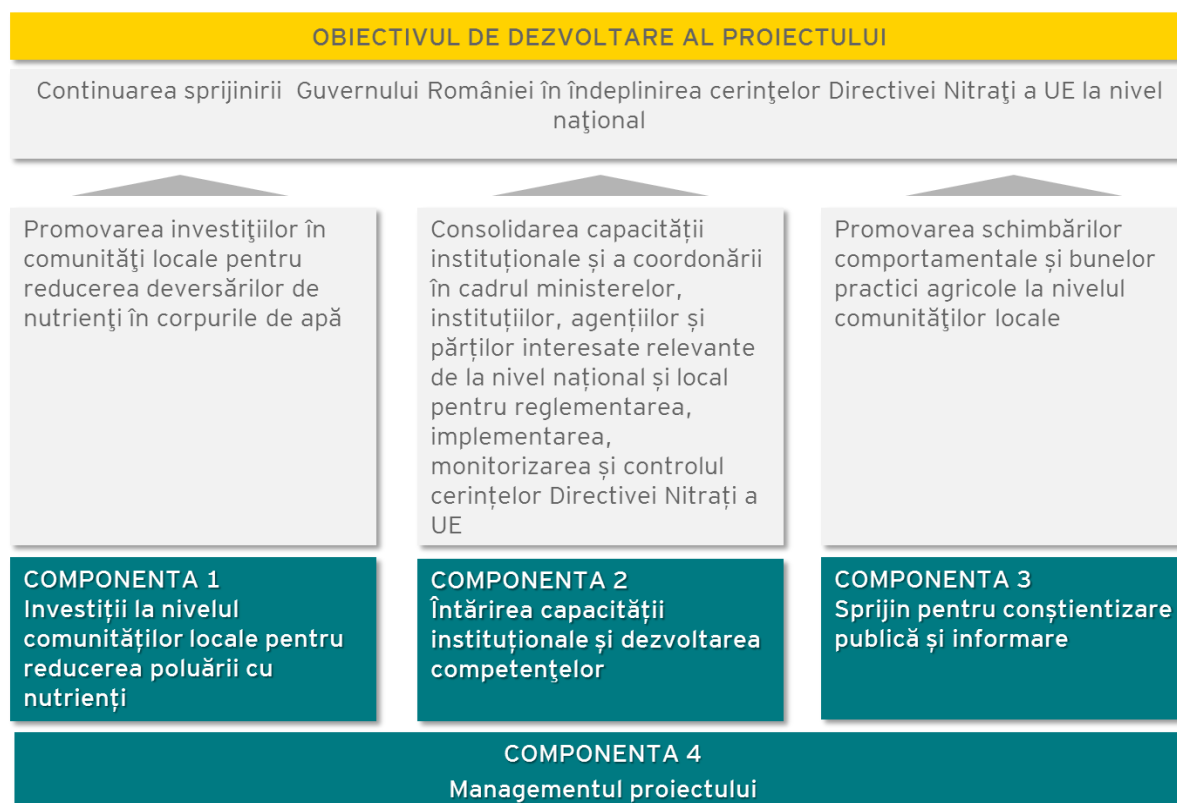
OBIECTIVUL DE DEZVOLTARE AL PROIECTULUI

Continuarea sprijinirii Guvernului României în îndeplinirea cerinţelor Directivei Nitraţi a UE la nivel naţional

Promovarea investiţiilor în comunităţi locale pentru reducerea deversărilor de nutrienţi în corpurile de apă

Consolidarea capacității instituționale și a coordonării în cadrul ministerelor, instituțiilor, agențiilor și părților interesate relevante de la nivel național și local pentru reglementarea, implementarea, monitorizarea și controlul cerințelor Directivei Nitrați a UE

Promovarea schimbărilor comportamentale și bunelor practici agricole la nivelul comunităţilor locale

COMPONENTA 1
Investiții la nivelul comunităților locale pentru reducerea poluării cu nutrienți

COMPONENTA 2
Întărirea capacității instituționale și dezvoltarea competenţelor

COMPONENTA 3
Sprijin pentru conștientizare publică și informare

COMPONENTA 4
Managementul proiectului